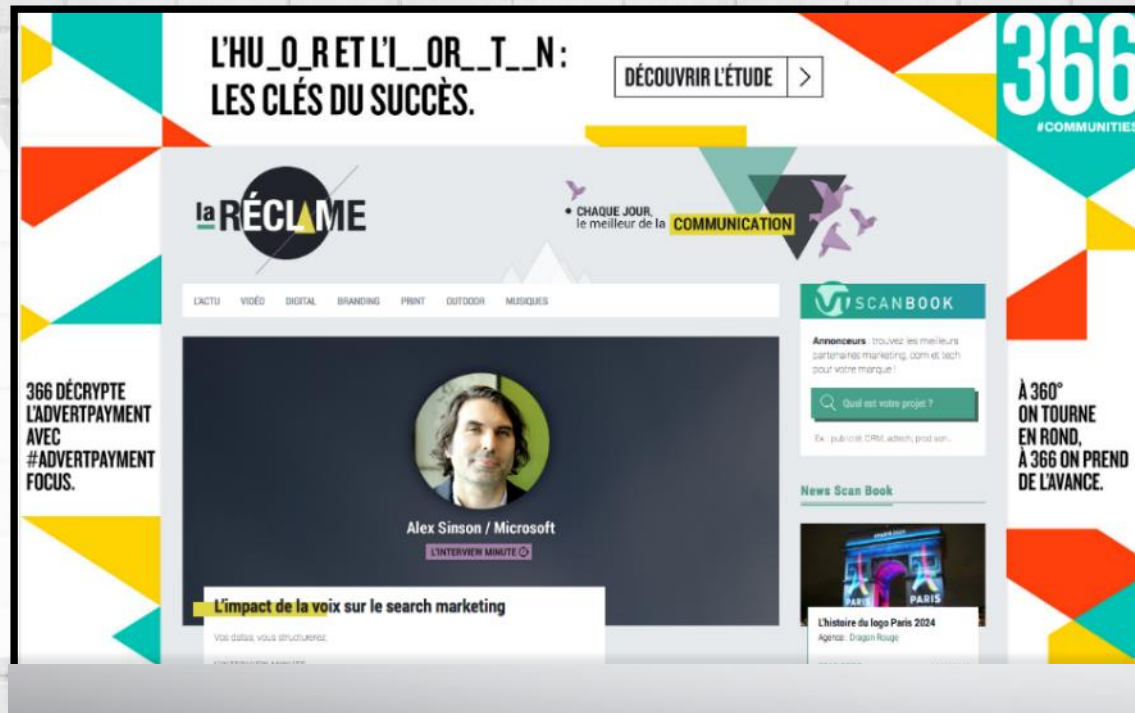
L'HU_O_R ET L'I__OR__T__N :
LES CLÉS DU SUCCÈS.

DÉCOUVRIR L'ÉTUDE >

366
#COMMUNITIES

la RÉCLAME

CHAQUE JOUR, le meilleur de la COMMUNICATION

L'ACTU VIDÉO DIGITAL BRANDING PRINT OUTDOOR MUSIQUES

SCANBOOK

Annonceurs : trouvez les meilleurs partenaires marketing, com et tech pour votre marque !

Quel est votre projet ?

Ex : publicité, CRM, adtech, prod son...

News Scan Book

366 DÉCRYPTE L'ADVERTPAYMENT AVEC #ADVERTPAYMENT FOCUS.

À 360° ON TOURNE EN ROND, À 366 ON PREND DE L'AVANCE.

Alex Sinson / Microsoft

L'INTERVIEW MINUTE

L'impact de la voix sur le search marketing

Vos datas, vous structurerez.

PARIS

PARIS

L'histoire du logo Paris 2024

Agence : Dragon Rouge